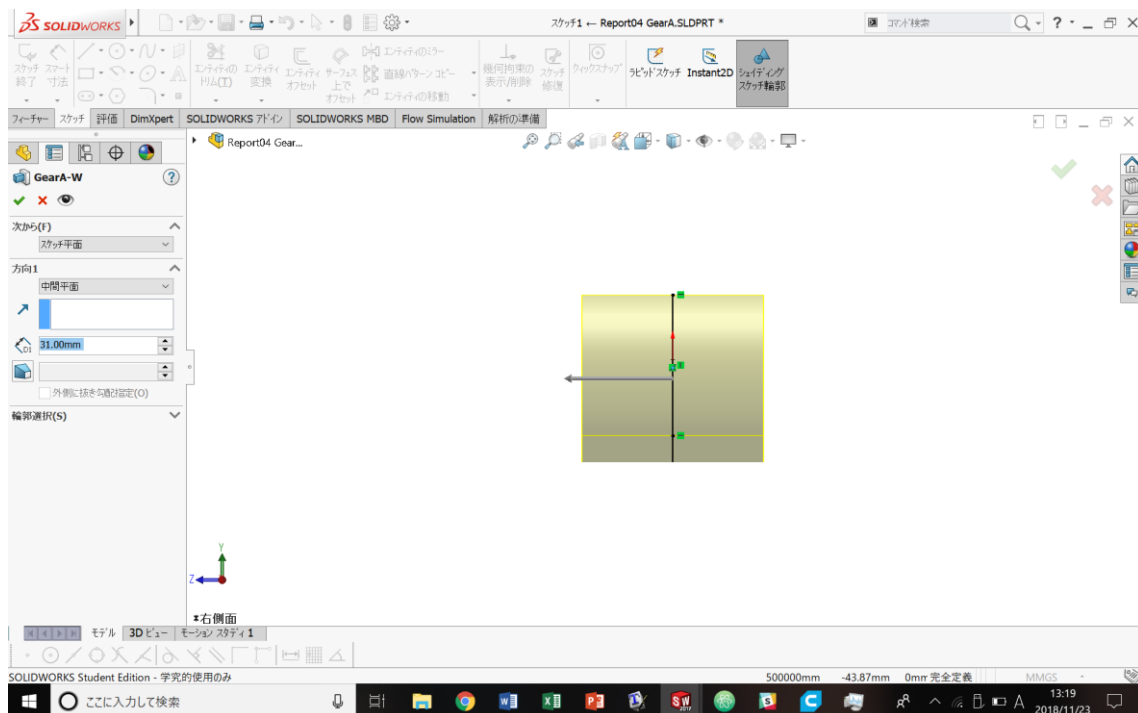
SOLIDWORKS

ｽｹｯﾁ1 ← Report04 GearA.SLDPRT *

ｺﾏﾝﾄﾞ検索

? - _ ☐ ×

ｽｹｯﾁ終了 ｽﾏｰﾄ寸法

ｴﾝﾃｨﾃｨのﾄﾘﾑ(T) ｴﾝﾃｨﾃｨ変換 ｴﾝﾃｨﾃｨｵﾌｾｯﾄ ｻｰﾌｪｽ上でｵﾌｾｯﾄ

ｴﾝﾃｨﾃｨのﾐﾗｰ 直線ﾊﾟﾀｰﾝ ｺﾋﾟｰ ｴﾝﾃｨﾃｨの移動

幾何拘束の表示/削除 ｽｹｯﾁ修復 ｸｲｯｸｽﾅｯﾌﾟ ﾗﾋﾟｯﾄﾞｽｹｯﾁ Instant2D ｼｪｲﾃﾞｨﾝｸﾞｽｹｯﾁ輪郭

ﾌｨｰﾁｬｰ ｽｹｯﾁ 評価 DimXpert SOLIDWORKS ｱﾄﾞｲﾝ SOLIDWORKS MBD Flow Simulation 解析の準備

Report04 Gear...

GearA-W

次から(F)
ｽｹｯﾁ平面

方向1
中間平面

31.00mm

外側に抜き勾配指定(O)

輪郭選択(S)

*右側面

モデル 3D ビュー モーション スタディ 1

SOLIDWORKS Student Edition - 学究的使用のみ

500000mm -43.87mm 0mm 完全定義 MMGS

ここに入力して検索

13:19
2018/11/23